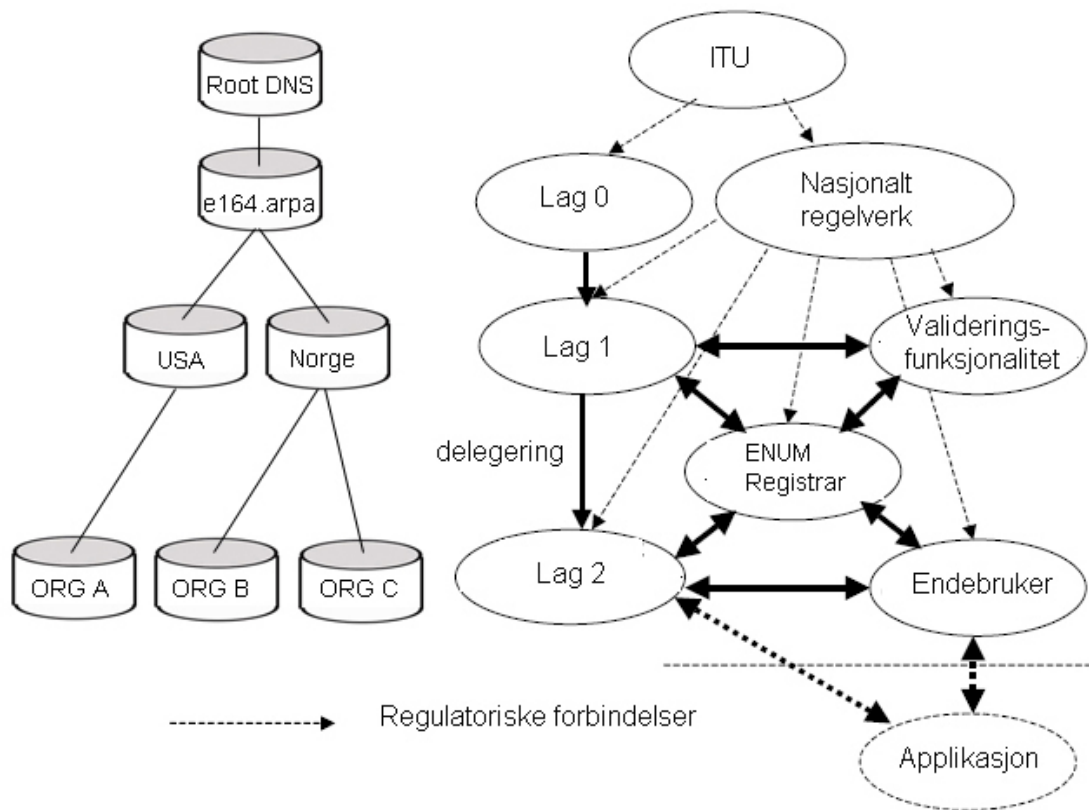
Root DNS

e164.arpa

USA

Norge

ORG A

ORG B

ORG C

ITU

Lag 0

Nasjonalt regelverk

Lag 1

Valideringsfunksjonalitet

delegering

ENUM Registrar

Lag 2

Endebruker

Regulatoriske forbindelser

Applikasjon